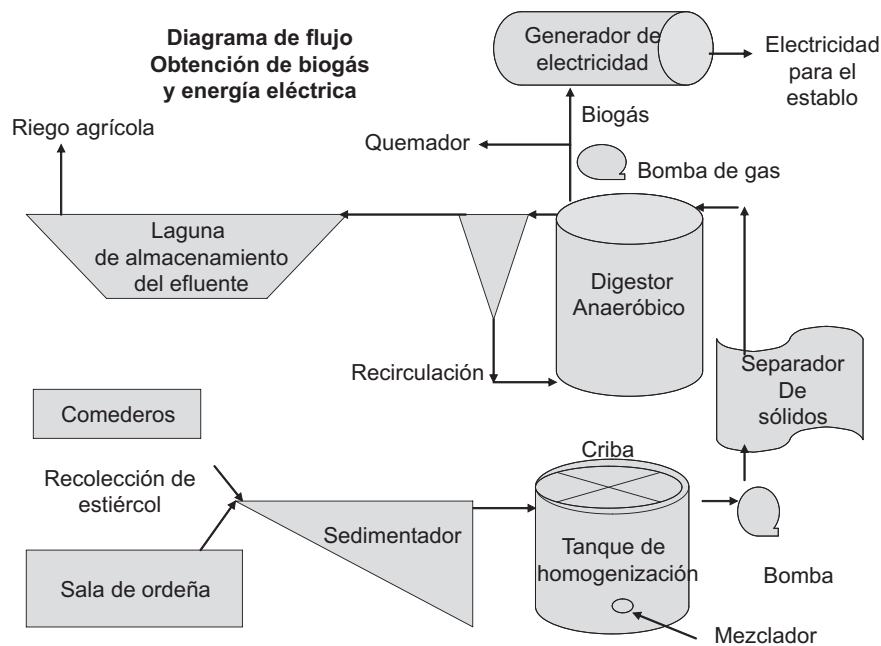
Diagrama de flujo
Obtención de biogás
y energía eléctrica

Generador de electricidad

Electricidad para el establo

Riego agrícola

Biogás

Quemador

Bomba de gas

Laguna de almacenamiento del efluente

Digestor Anaeróbico

Recirculación

Separador De sólidos

Comederos

Criba

Recolección de estiércol

Sedimentador

Tanque de homogenización

Sala de ordeña

Bomba

Mezclador